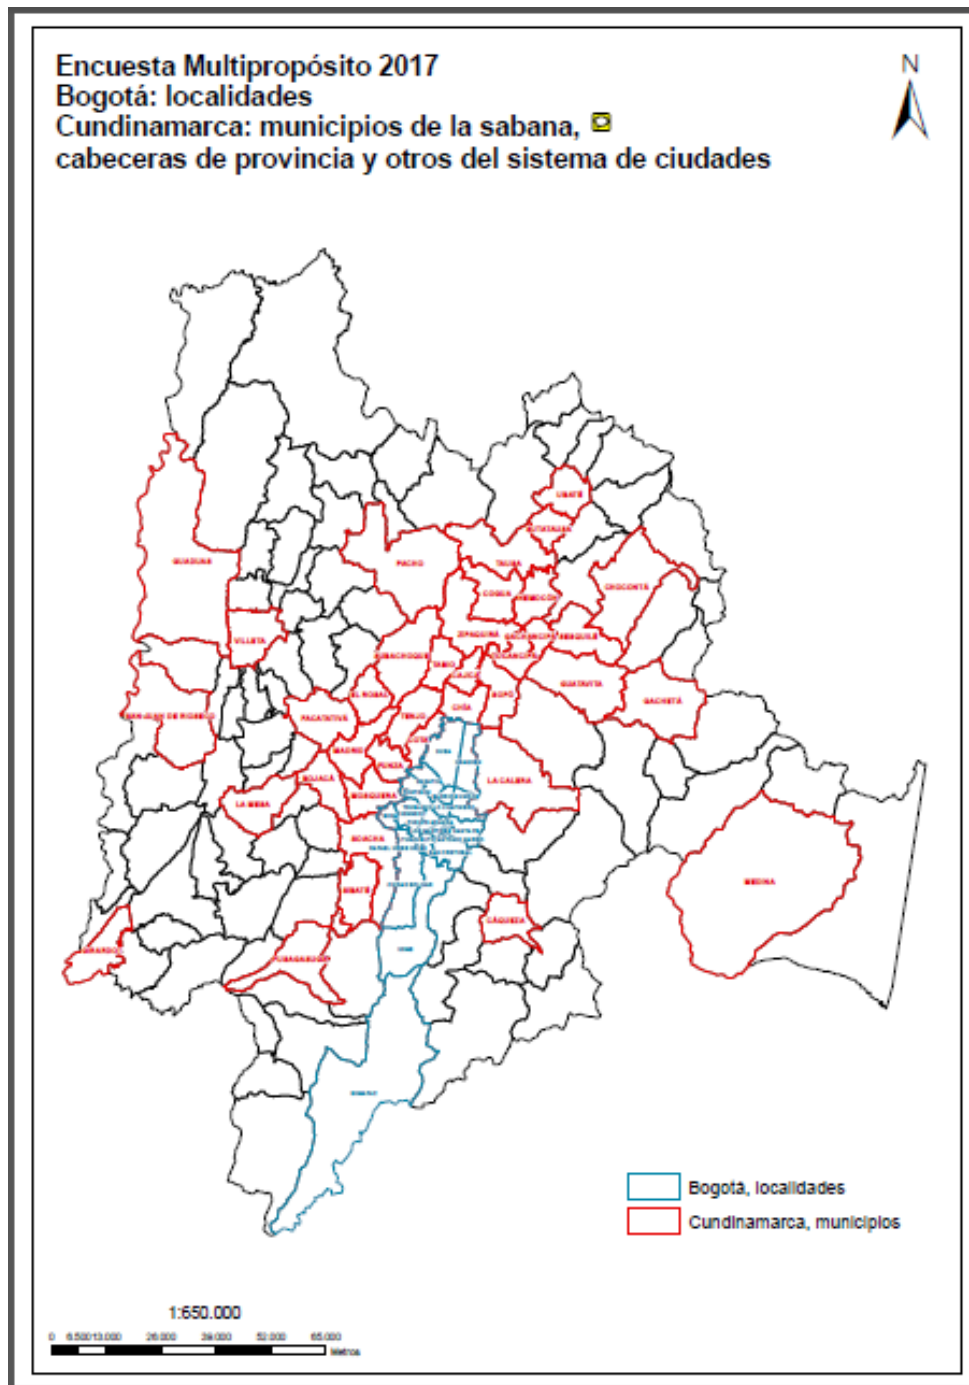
Encuesta Multipropósito 2017
Bogotá: localidades
Cundinamarca: municipios de la sabana,
cabeceras de provincia y otros del sistema de ciudades

N

UBATÉ
SUTATAUSA
GUADUAS
PACHO
TAUSA
COGUA
NEMOCÓN
CHOCONTÁ
VILLETA
ZIPAQUIRÁ
GACHANCIPÁ
SESQUILÉ
SUBACHOQUE
TABIO
TOCANCIPÁ
CAJICÁ
GUATAVITA
EL ROSAL
SOPÓ
GACHETÁ
SAN JUAN DE RIOSECO
FACATATIVÁ
TENJO
CHÍA
MADRID
COTA
FUNZA
LA CALERA
BOJACÁ
LA MESA
MOSQUERA
SOACHA
MEDINA
SIBATÉ
CÁQUEZA
GIRARDOT
FUSAGASUGÁ
USME
SUMAPAZ

Bogotá, localidades
Cundinamarca, municipios

1:650.000
0 6.500 13.000 26.000 39.000 52.000 65.000
Metros